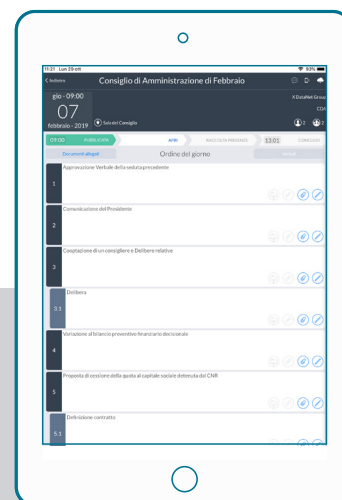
11:21 Lun 29 ott

93%

< Indietro

Consiglio di Amministrazione di Febbraio

gio - 09:00

07

febbraio - 2019

Sala del Consiglio

X DataNet Group

CO4

2

2

09:00

PUBBLICATA

APRI

RACCOLTA PRESENZE

13:01

CONCLUSO

Documenti allegati

Ordine del giorno

1

Approvazione Verbale della seduta precedente

2

Comunicazione del Presidente

3

Cooptazione di un consigliere e Delibera relative

3.1

Delibera

4

Variazione al bilancio preventivo finanziario decisionale

5

Proposta di cessione della quota al capitale sociale detenuta dal CNR

5.1

Definizione contratto